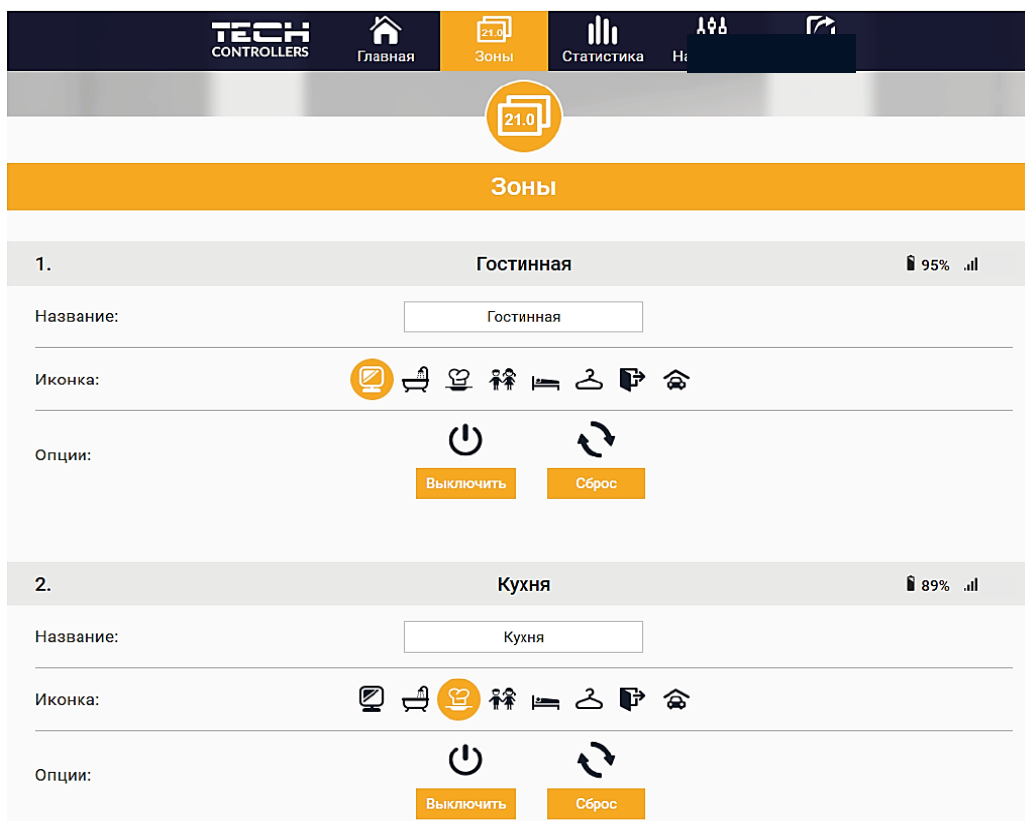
TECH CONTROLLERS

Главная

21.0
Зоны

Статистика

На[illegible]

21.0

Зоны

1.

Гостинная

95%

Название:

Гостинная

Иконка:

Опции:

Выключить

Сброс

2.

Кухня

89%

Название:

Кухня

Иконка:

Опции:

Выключить

Сброс